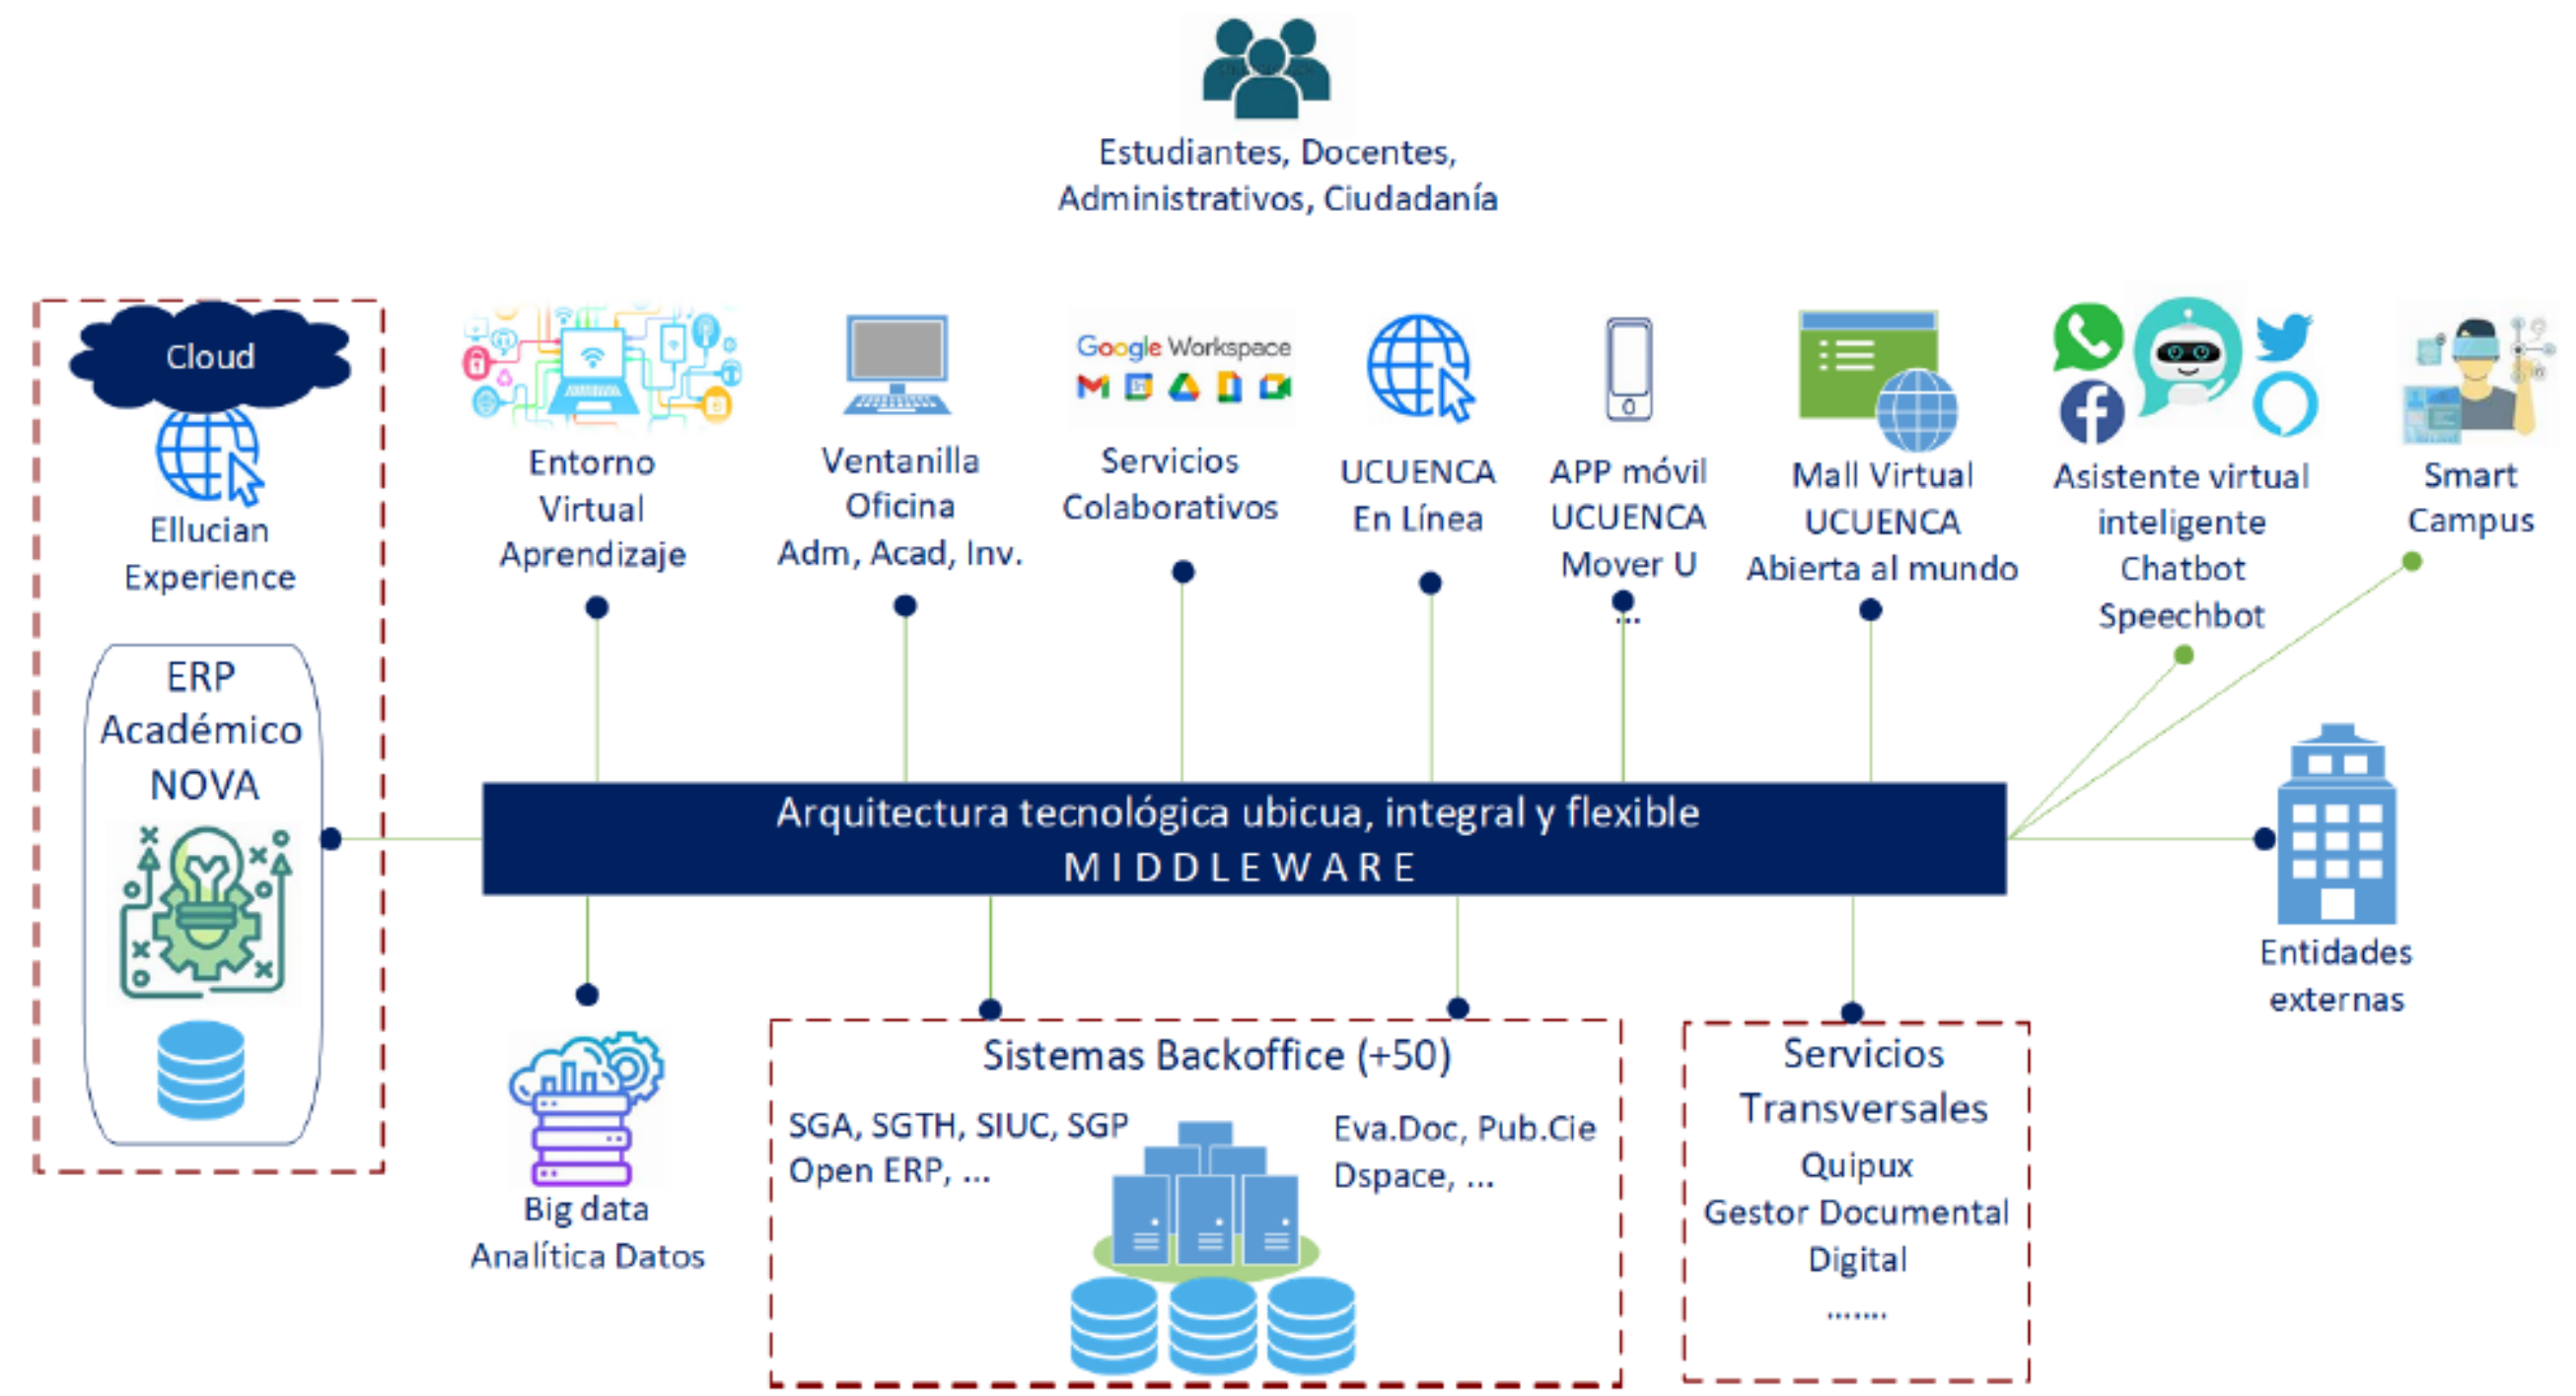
Estudiantes, Docentes, Administrativos, Ciudadanía

Cloud

Ellucian Experience

ERP Académico NOVA

Entorno Virtual Aprendizaje

Ventanilla Oficina Adm, Acad, Inv.

Google Workspace

Servicios Colaborativos

UCUENCA En Línea

APP móvil UCUENCA Mover U

...

Mall Virtual UCUENCA Abierta al mundo

Asistente virtual inteligente Chatbot Speechbot

Smart Campus

Arquitectura tecnológica ubicua, integral y flexible
MIDDLEWARE

Entidades externas

Big data Analítica Datos

Sistemas Backoffice (+50)

SGA, SGTH, SIUC, SGP Open ERP, ...

Eva.Doc, Pub.Cie Dspace, ...

Servicios Transversales

Quipux

Gestor Documental Digital

.......